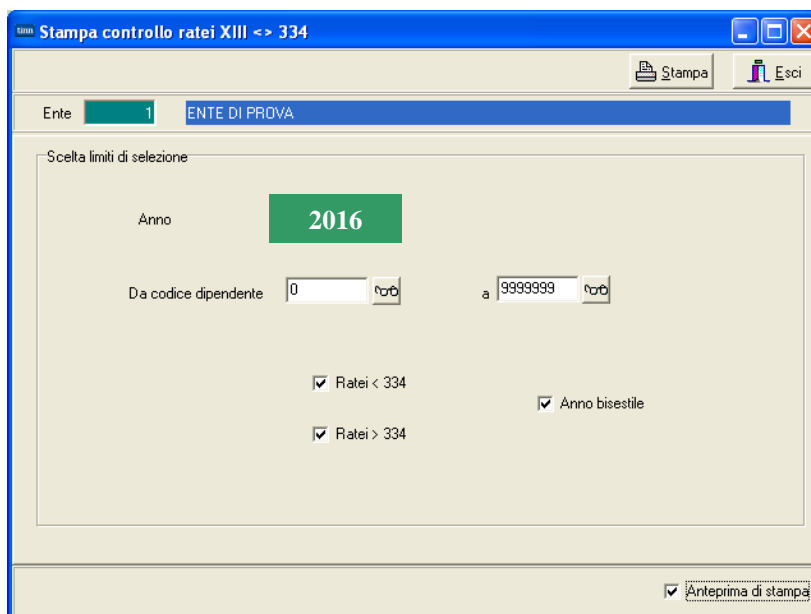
tinn Stampa controllo ratei XIII <> 334

Stampa
Esci

Ente 1 ENTE DI PROVA

Scelta limiti di selezione

Anno 2016

Da codice dipendente 0 a 9999999

Ratei < 334
Anno bisestile
Ratei > 334

Anteprima di stampa